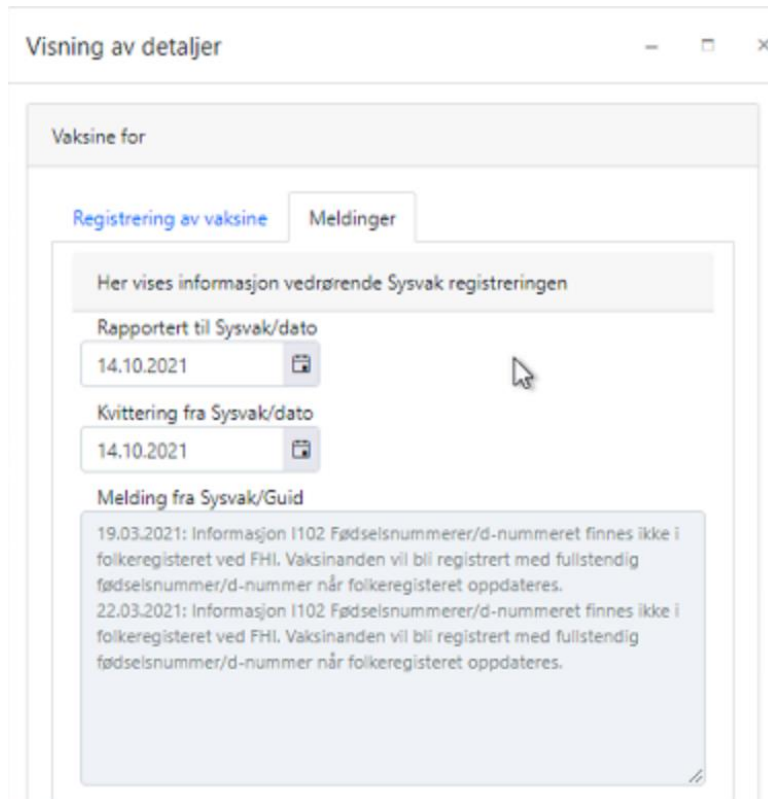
Visning av detaljer

Vaksine for

Registrering av vaksine

Meldinger

Her vises informasjon vedrørende Sysvak registreringen

Rapportert til Sysvak/dato

14.10.2021

Kvittering fra Sysvak/dato

14.10.2021

Melding fra Sysvak/Guid

19.03.2021: Informasjon I102 Fødselsnummerer/d-nummeret finnes ikke i folkeregisteret ved FHI. Vaksinanden vil bli registrert med fullstendig fødselsnummer/d-nummer når folkeregisteret oppdateres.
22.03.2021: Informasjon I102 Fødselsnummerer/d-nummeret finnes ikke i folkeregisteret ved FHI. Vaksinanden vil bli registrert med fullstendig fødselsnummer/d-nummer når folkeregisteret oppdateres.